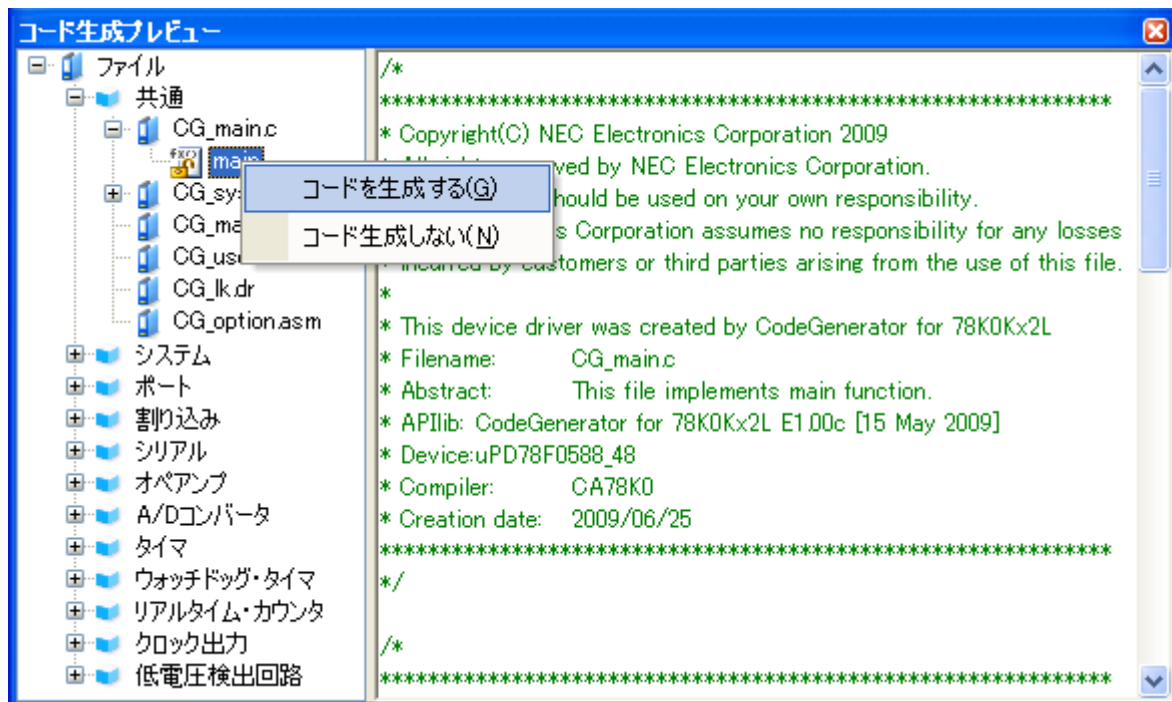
コード生成プレビュー

ファイル
共通
CG_main.c
main
CG_sys
CG_ma
CG_us
CG_lk.dr
CG_option.asm
システム
ポート
割り込み
シリアル
オペアンプ
A/Dコンバータ
タイマ
ウォッチドッグ・タイマ
リアルタイム・カウンタ
クロック出力
低電圧検出回路

コードを生成する(G)
コード生成しない(N)

/*
**************************************************************
* Copyright(C) NEC Electronics Corporation 2009
* All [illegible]ved by NEC Electronics Corporation.
* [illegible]hould be used on your own responsibility.
* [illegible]s Corporation assumes no responsibility for any losses
* incurred by customers or third parties arising from the use of this file.
*
* This device driver was created by CodeGenerator for 78K0Kx2L
* Filename: CG_main.c
* Abstract: This file implements main function.
* APIlib: CodeGenerator for 78K0Kx2L E1.00c [15 May 2009]
* Device:uPD78F0588_48
* Compiler: CA78K0
* Creation date: 2009/06/25
**************************************************************
*/

/*
**************************************************************